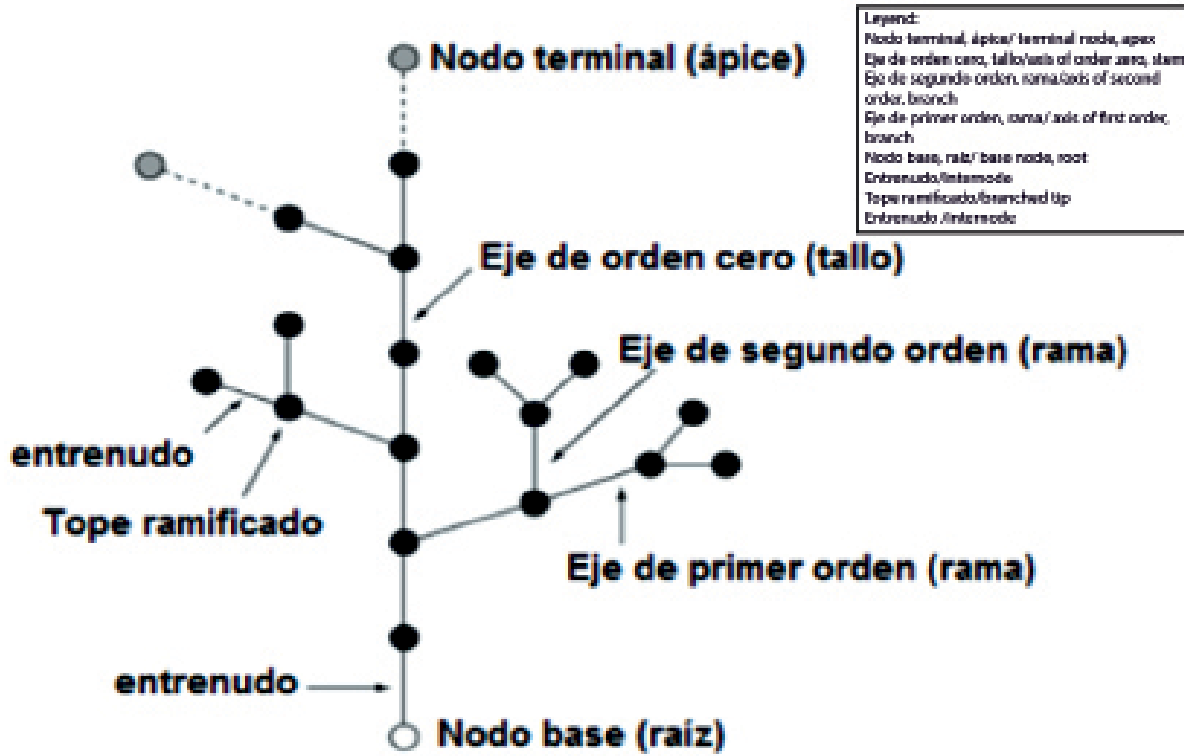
Leyend:
Nodo terminal, ápice/ terminal node, apex
Eje de orden cero, tallo/axis of order zero, stem
Eje de segundo orden, rama/axis of second order, branch
Eje de primer orden, rama/ axis of first order, branch
Nodo base, raíz/ base node, root
Entrenudo/internode
Tope ramificado/branched tip
Entrenudo /internode

Nodo terminal (ápice)

Eje de orden cero (tallo)

Eje de segundo orden (rama)

entrenudo

Tope ramificado

Eje de primer orden (rama)

entrenudo

Nodo base (raiz)